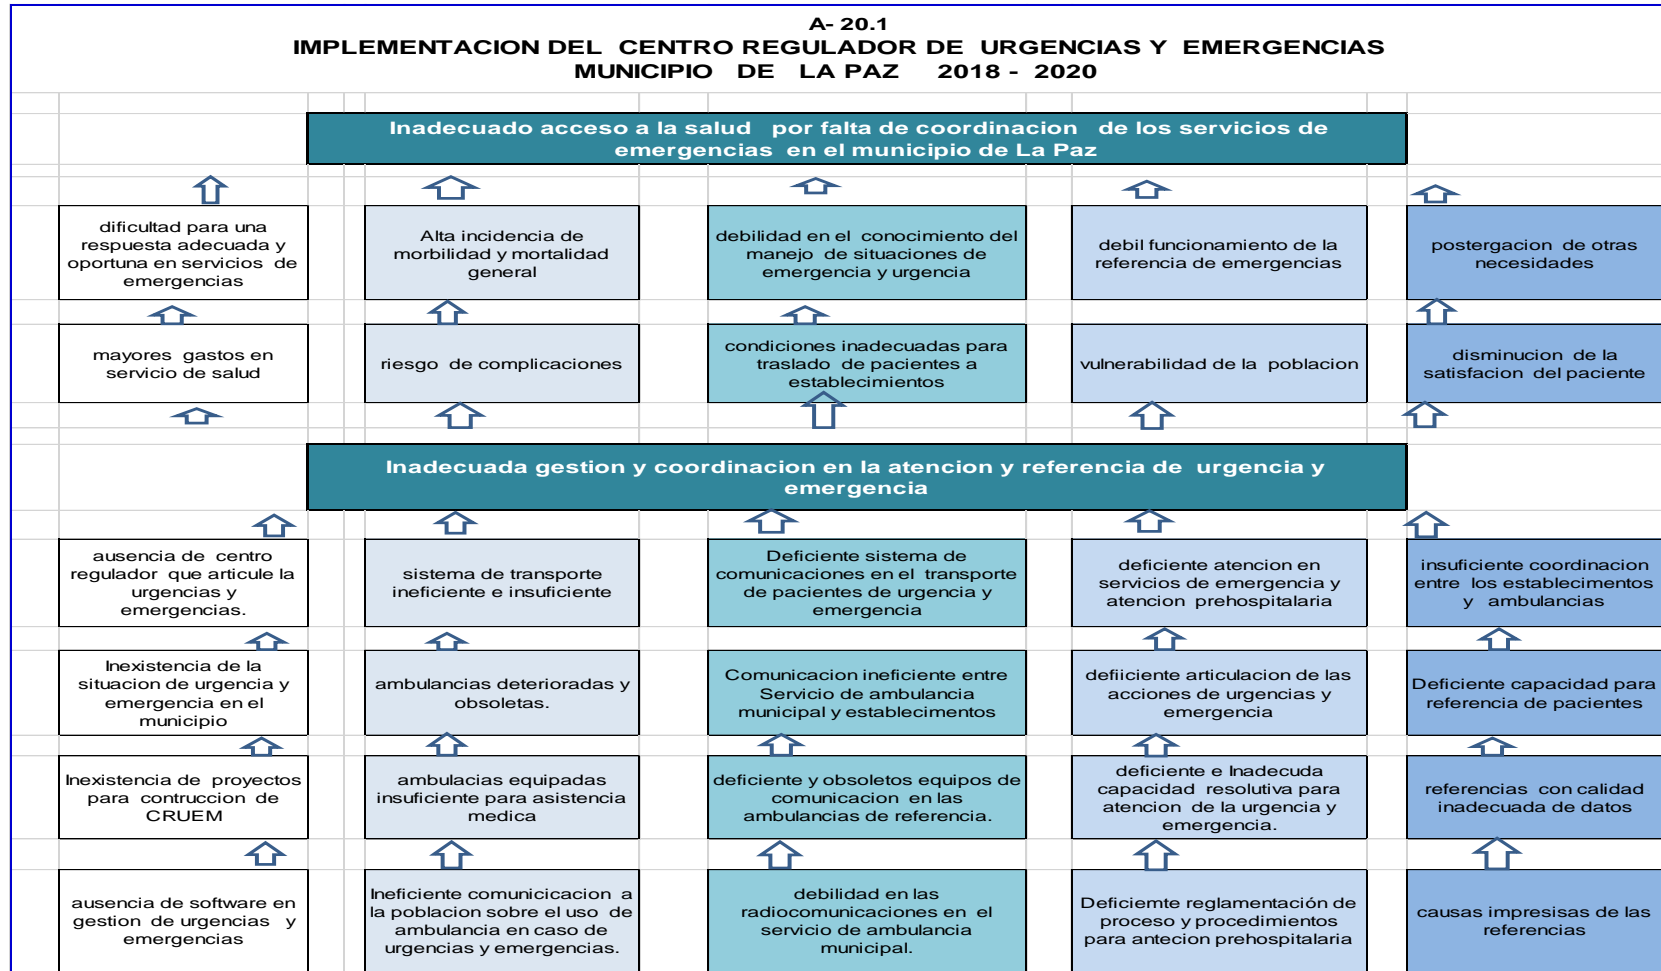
A- 20.1
IMPLEMENTACION DEL CENTRO REGULADOR DE URGENCIAS Y EMERGENCIAS
MUNICIPIO DE LA PAZ 2018 - 2020

Inadecuado acceso a la salud por falta de coordinacion de los servicios de emergencias en el municipio de La Paz

dificultad para una respuesta adecuada y oportuna en servicios de emergencias

Alta incidencia de morbilidad y mortalidad general

debilidad en el conocimiento del manejo de situaciones de emergencia y urgencia

debil funcionamiento de la referencia de emergencias

postergacion de otras necesidades

mayores gastos en servicio de salud

riesgo de complicaciones

condiciones inadecuadas para traslado de pacientes a establecimientos

vulnerabilidad de la poblacion

disminucion de la satisfacion del paciente

Inadecuada gestion y coordinacion en la atencion y referencia de urgencia y emergencia

ausencia de centro regulador que articule la urgencias y emergencias.

sistema de transporte ineficiente e insuficiente

Deficiente sistema de comunicaciones en el transporte de pacientes de urgencia y emergencia

deficiente atencion en servicios de emergencia y atencion prehospitalaria

insuficiente coordinacion entre los establecimentos y ambulancias

Inexistencia de la situacion de urgencia y emergencia en el municipio

ambulancias deterioradas y obsoletas.

Comunicacion ineficiente entre Servicio de ambulancia municipal y establecimentos

defiiciente articulacion de las acciones de urgencias y emergencia

Deficiente capacidad para referencia de pacientes

Inexistencia de proyectos para contruccion de CRUEM

ambulacias equipadas insuficiente para asistencia medica

deficiente y obsoletos equipos de comunicacion en las ambulancias de referencia.

deficiente e Inadecuda capacidad resolutiva para atencion de la urgencia y emergencia.

referencias con calidad inadecuada de datos

ausencia de software en gestion de urgencias y emergencias

Ineficiente comunicicacion a la poblacion sobre el uso de ambulancia en caso de urgencias y emergencias.

debilidad en las radiocomunicaciones en el servicio de ambulancia municipal.

Deficiemte reglamentación de proceso y procedimientos para antecion prehospitalaria

causas impresisas de las referencias